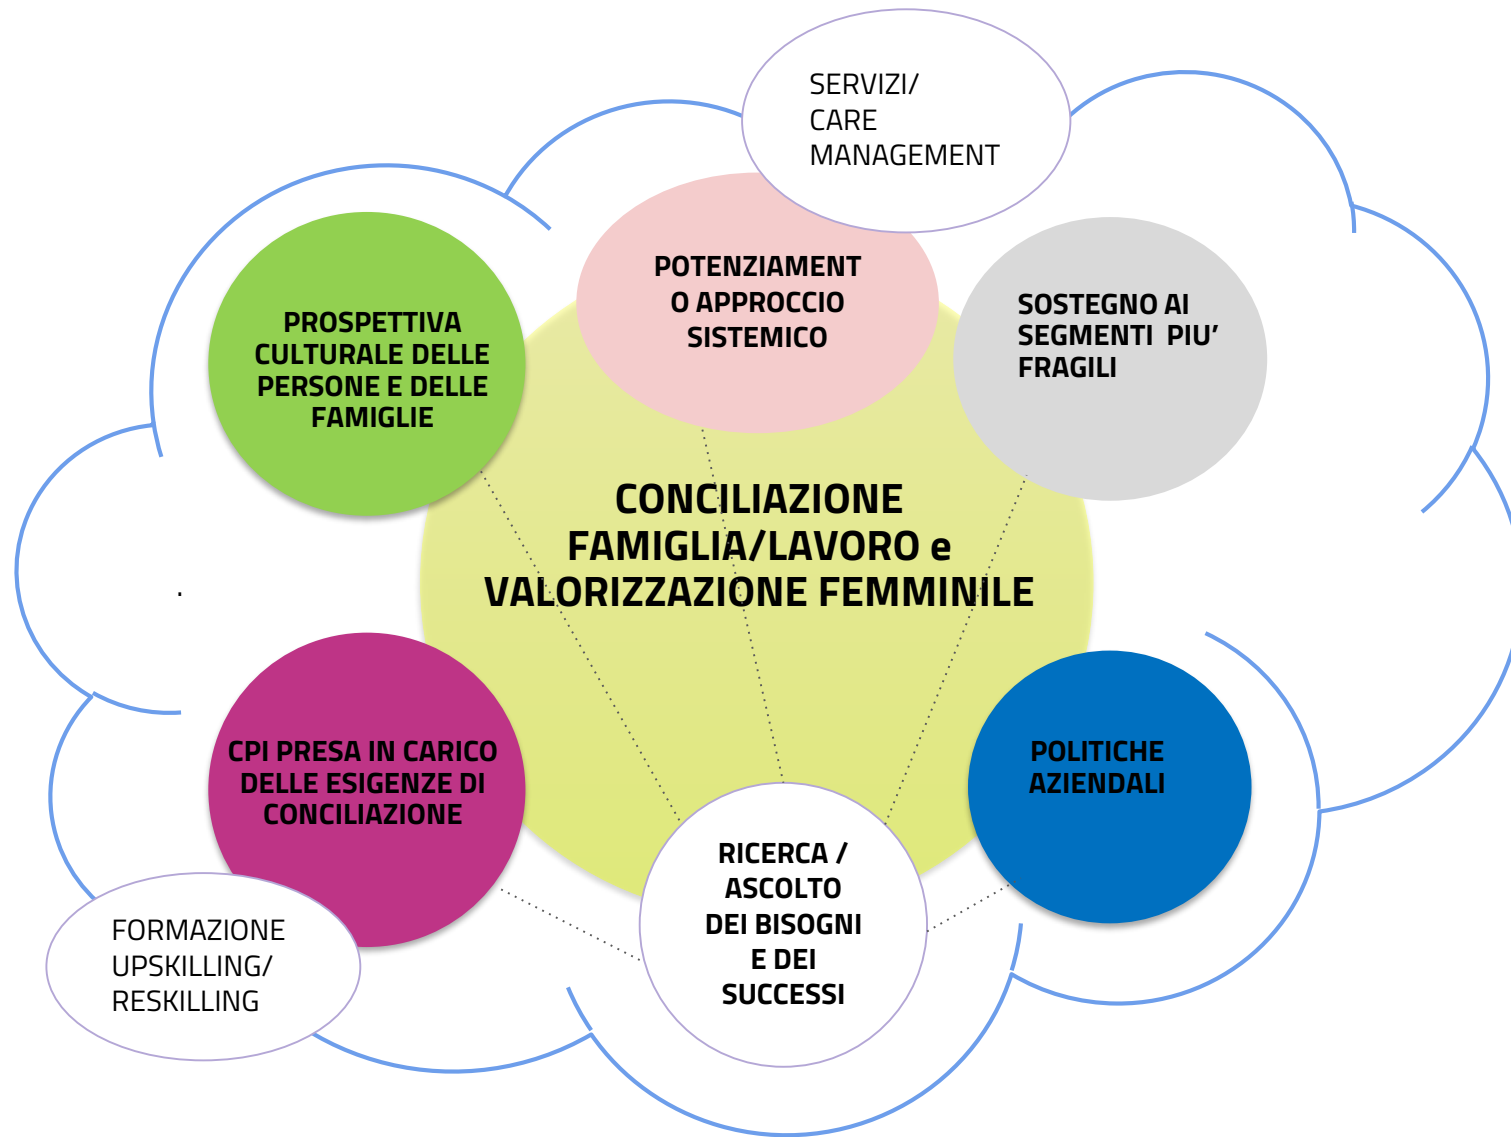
SERVIZI/
CARE
MANAGEMENT

POTENZIAMENTO APPROCCIO SISTEMICO

PROSPETTIVA CULTURALE DELLE PERSONE E DELLE FAMIGLIE

SOSTEGNO AI SEGMENTI PIU' FRAGILI

CONCILIAZIONE FAMIGLIA/LAVORO e VALORIZZAZIONE FEMMINILE

CPI PRESA IN CARICO DELLE ESIGENZE DI CONCILIAZIONE

POLITICHE AZIENDALI

RICERCA / ASCOLTO DEI BISOGNI E DEI SUCCESSI

FORMAZIONE
UPSKILLING/
RESKILLING